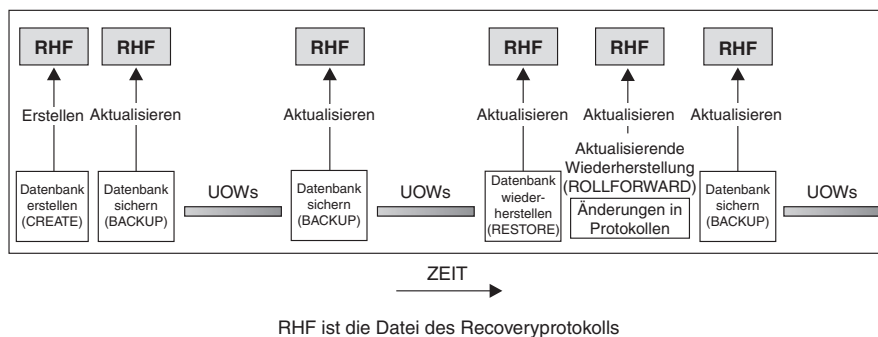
RHF RHF RHF RHF RHF RHF

Erstellen Aktualisieren Aktualisieren Aktualisieren Aktualisieren Aktualisieren

Aktualisierende Wiederherstellung (ROLLFORWARD)

Datenbank erstellen (CREATE)

Datenbank sichern (BACKUP)

UOWs

Datenbank sichern (BACKUP)

UOWs

Datenbank wiederherstellen (RESTORE)

Änderungen in Protokollen

Datenbank sichern (BACKUP)

UOWs

ZEIT

RHF ist die Datei des Recoveryprotokolls